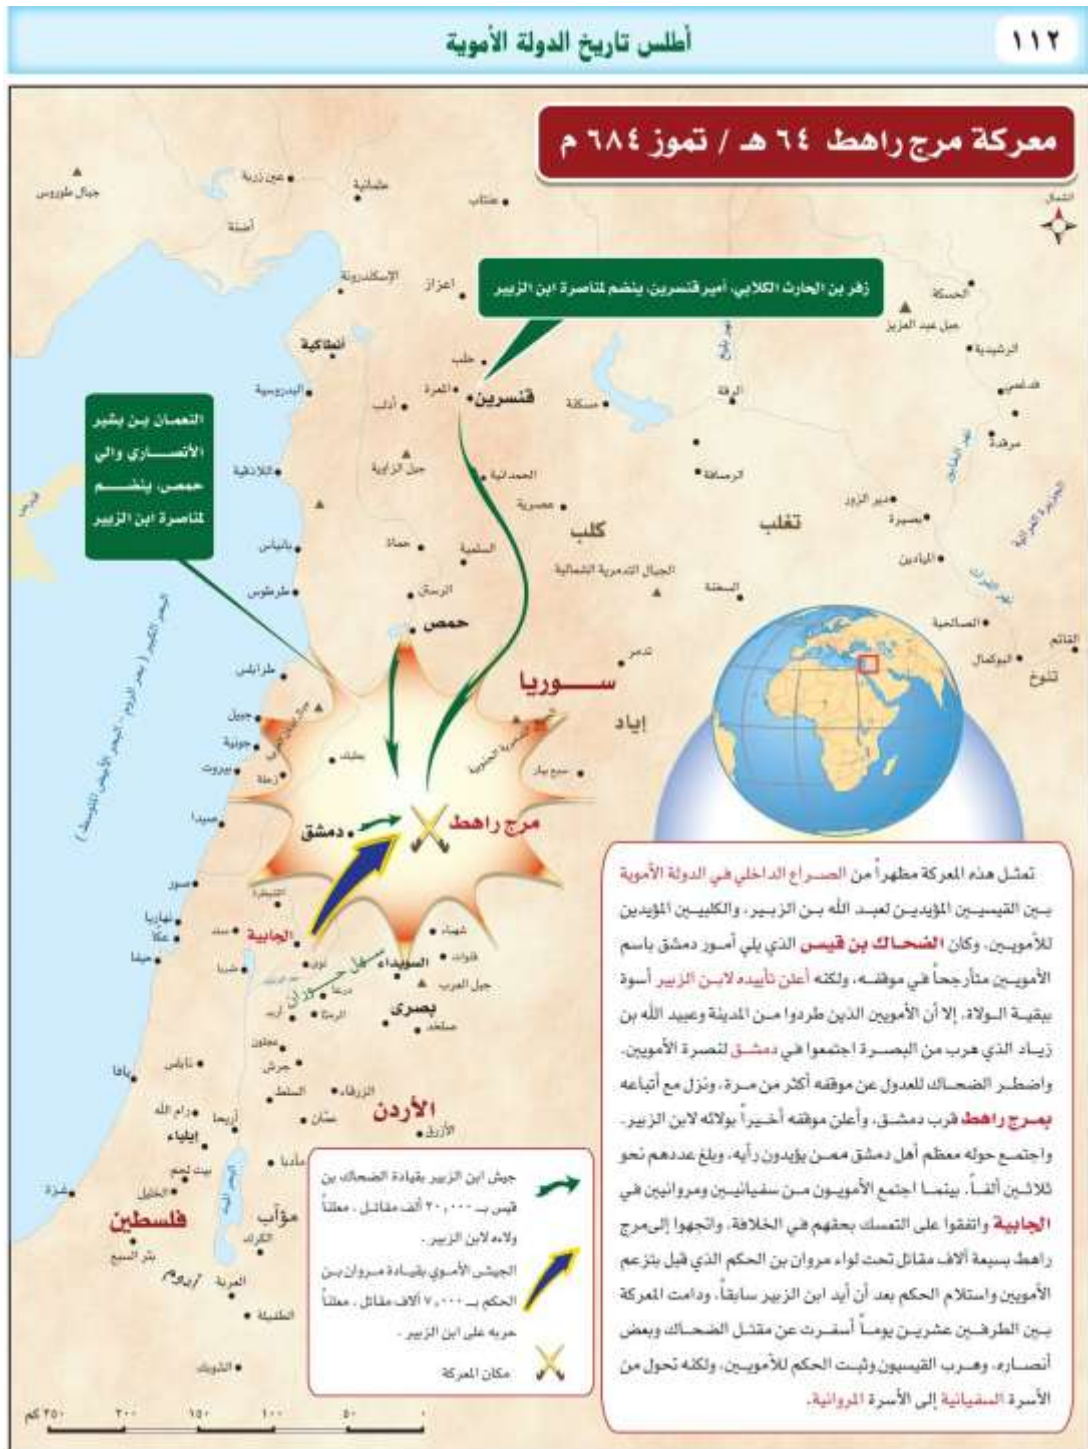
١١٢

أطلس تاريخ الدولة الأموية

معركة مرج راهط ٦٤ هـ / تموز ٦٨٤ م

زفر بن الحارث الكلابي، أمير قنسرين، ينضم لمناصرة ابن الزبير

النعمان بن بشير الأنصاري والي حمص، ينضم لمناصرة ابن الزبير

تمثل هذه المعركة مظهراً من الصراع الداخلي في الدولة الأموية بين القيسيين المؤيدين لعبد الله بن الزبير، والكلبيين المؤيدين للأمويين. وكان الضحاك بن قيس الذي يلي أمور دمشق باسم الأمويين متأرجحاً في موقفه، ولكنه أعلن تأييده لابن الزبير أسوة ببقية الولاة. إلا أن الأمويين الذين طردوا من المدينة وعبيد الله بن زياد الذي هرب من البصرة اجتمعوا في دمشق لنصرة الأمويين. واضطر الضحاك للعدول عن موقفه أكثر من مرة، ونزل مع أتباعه بمرج راهط قرب دمشق، وأعلن موقفه أخيراً بولائه لابن الزبير. واجتمع حوله معظم أهل دمشق ممن يؤيدون رأيه، وبلغ عددهم نحو ثلاثين ألفاً. بينما اجتمع الأمويون من سفيانيين ومروانيين في الجابية واتفقوا على التمسك بحقهم في الخلافة، واتجهوا إلى مرج راهط بسبعة آلاف مقاتل تحت لواء مروان بن الحكم الذي قبل بتزعم الأمويين واستلام الحكم بعد أن أيد ابن الزبير سابقاً، ودامت المعركة بين الطرفين عشرين يوماً أسفرت عن مقتل الضحاك وبعض أنصاره، وهرب القيسيون وثبت الحكم للأمويين، ولكنه تحول من الأسرة السفيانية إلى الأسرة المروانية.

جيش ابن الزبير بقيادة الضحاك بن قيس بـ ٣٠,٠٠٠ ألف مقاتل، معلناً ولاءه لابن الزبير.
الجيش الأموي بقيادة مروان بن الحكم بـ ٧,٠٠٠ آلاف مقاتل، معلناً حربه على ابن الزبير.
مكان المعركة

الشمال

جبال طوروس
عين زربة
طرسوس
أضنة
عنتاب
الإسكندرونة
اعزاز
أنطاكية
حلب
قنسرين
المعرة
أدلب
مسكنة
الرقة
الحسكة
جبل عبد العزيز
الرشيدية
قرقيسيا
مرقدة
البدروسية
اللاذقية
جبل الزاوية
الحمدانية
عصرية
الرصافة
كلب
تغلب
دير الزور
بصيرة
الميادين
بانياس
حماة
السلمية
الجبال التدمرية الشمالية
السخنة
طرطوس
الرستن
حمص
الصالحية
البوكمال
القائم
تنوخ
طرابلس
تدمر
سوريا
إياد
جبيل
جونية
بيروت
زحلة
بعلبك
صيدا
دمشق
مرج راهط
صور
الجابية
نهاريا
عكا
حيفا
طبريا
نوى
السويداء
شهباء
جبل العرب
بصرى
صلخد
الرمثا
إربد
عجلون
جرش
نابلس
يافا
رام الله
إيلياء
أريحا
الزرقاء
عمان
الأرزق
الأردن
مادبا
بيت لحم
الخليل
غزة
فلسطين
مؤاب
الكرك
بئر السبع
العربة
الطفيلة
الشوبك
البحر الكبير (بحر الروم، البحر الأبيض المتوسط)
البحر الميت
نهر الفرات
سهل حوران

٢٥٠ كم ٢٠٠ ١٥٠ ١٠٠ ٥٠ ٠